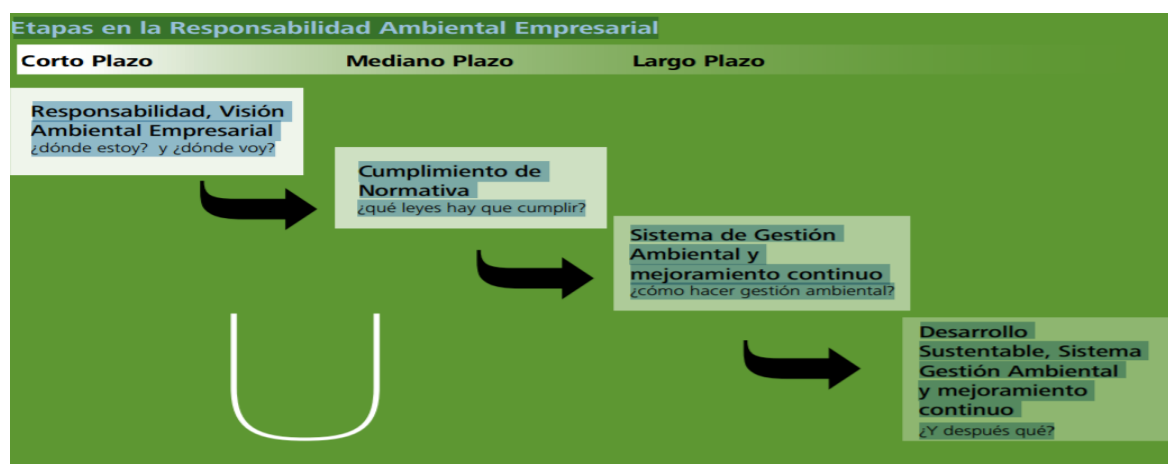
Etapas en la Responsabilidad Ambiental Empresarial

Corto Plazo

Mediano Plazo

Largo Plazo

Responsabilidad, Visión Ambiental Empresarial
¿dónde estoy? y ¿dónde voy?

Cumplimiento de Normativa
¿qué leyes hay que cumplir?

Sistema de Gestión Ambiental y mejoramiento continuo
¿cómo hacer gestión ambiental?

Desarrollo Sustentable, Sistema Gestión Ambiental y mejoramiento continuo
¿Y después qué?